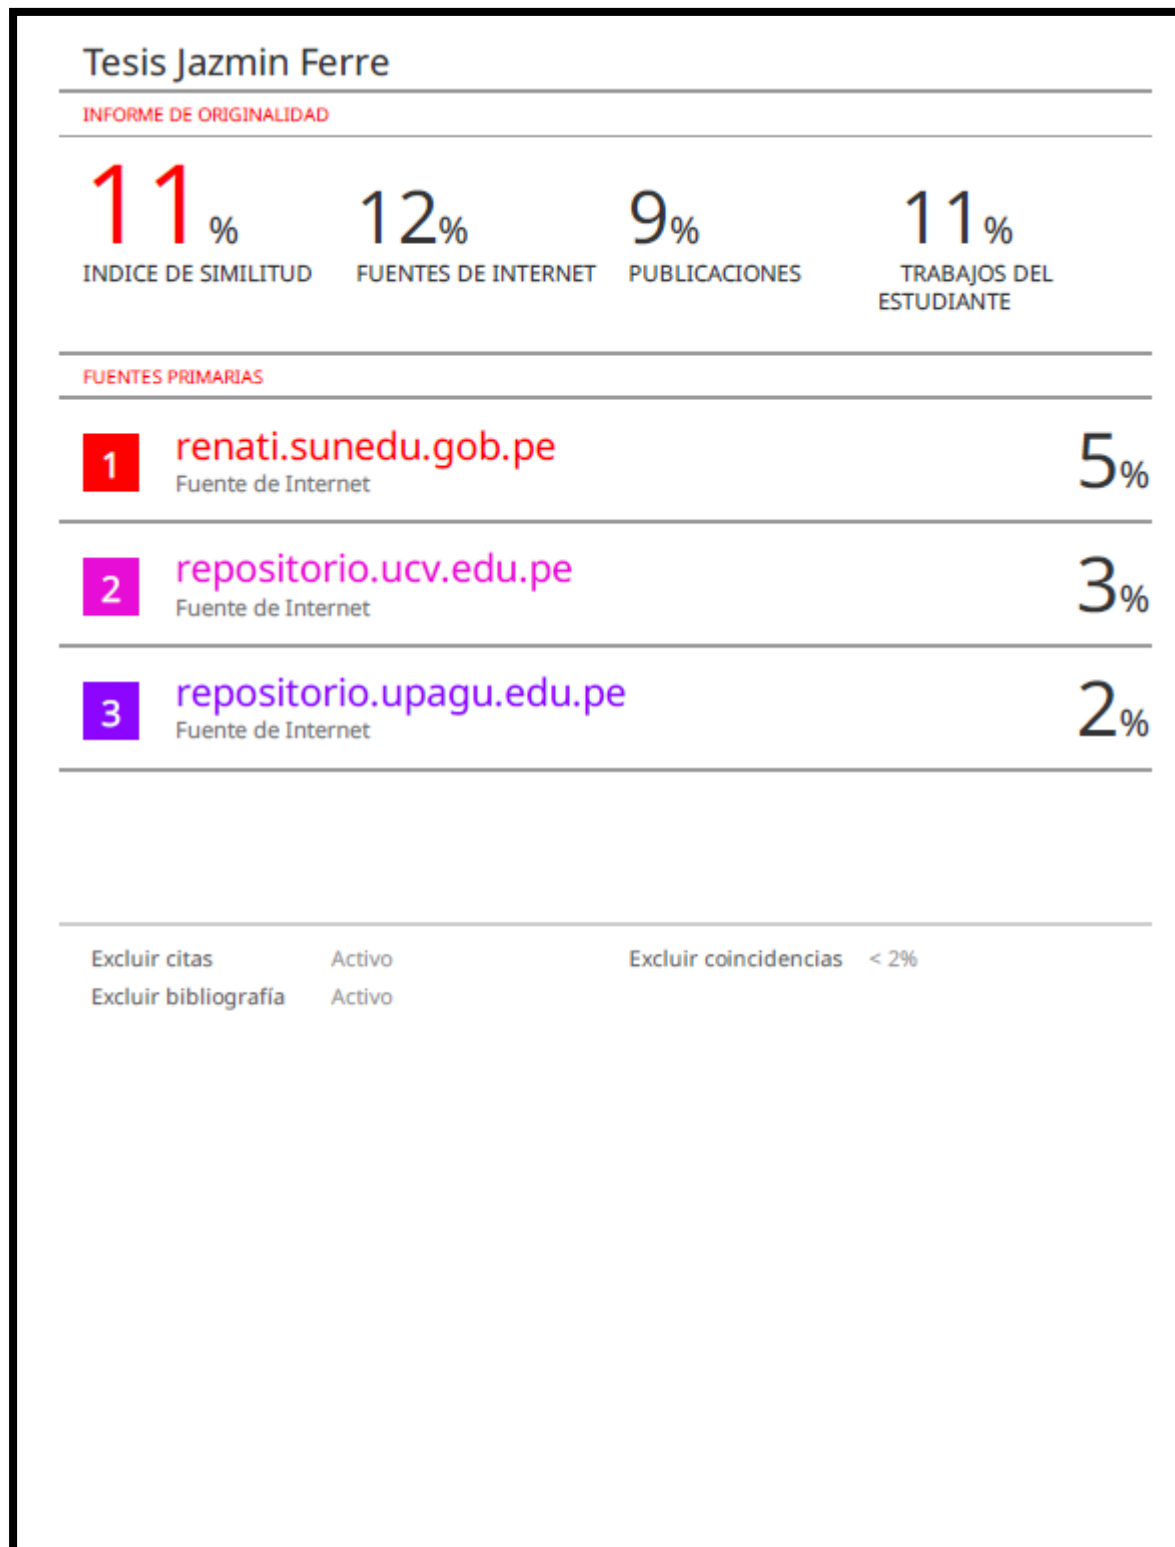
Tesis Jazmin Ferre

INFORME DE ORIGINALIDAD

| 11% | 12% | 9% | 11% |
|---|---|---|---|
| INDICE DE SIMILITUD | FUENTES DE INTERNET | PUBLICACIONES | TRABAJOS DEL ESTUDIANTE |

FUENTES PRIMARIAS

| | | |
|---|---|---|
| 1 | renati.sunedu.gob.pe<br>Fuente de Internet | 5% |
| 2 | repositorio.ucv.edu.pe<br>Fuente de Internet | 3% |
| 3 | repositorio.upagu.edu.pe<br>Fuente de Internet | 2% |

Excluir citas Activo
Excluir bibliografía Activo

Excluir coincidencias < 2%